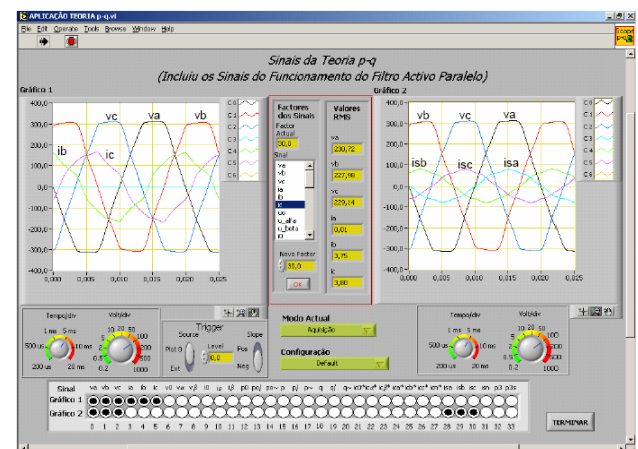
APLICAÇÃO TEORIA p-q.vi
File Edit Operate Tools Browse Window Help

Sinais da Teoria p-q
(Incluiu os Sinais do Funcionamento do Filtro Activo Paralelo)

Gráfico 1
400,0
300,0
200,0
100,0
0,0
-100,0
-200,0
-300,0
-400,0
0,000 0,005 0,010 0,015 0,020 0,025
vc va vb
ib ic
C 0
C 1
C 2
C 3
C 4
C 5
C 6

Factores dos Sinais
Factor Actual
30,0
Sinal
va
vb
vc
ia
ib
ic
i_alfa
i_beta
p
Novo Factor
35,0
OK

Valores RMS
va
230,72
vb
227,98
vc
229,14
ia
0,01
ib
3,75
ic
3,80

Gráfico 2
400,0
300,0
200,0
100,0
0,0
-100,0
-200,0
-300,0
-400,0
0,000 0,005 0,010 0,015 0,020 0,025
vb vc va
isb isc isa
C 0
C 1
C 2
C 3
C 4
C 5
C 6

Tempo/div
1 ms 5 ms
500 us 10 ms
200 us 20 ms
Volt/div
10 20 50
5 100
2 200
1 500
0.5 1000
0.2 2000

Trigger
Source
Plot 0
Ext
Level
0,0
Slope
Pos
Neg

Modo Actual
Aquisição
Configuração
Default

Tempo/div
1 ms 5 ms
500 us 10 ms
200 us 20 ms
Volt/div
10 20 50
5 100
2 200
1 500
0.5 1000
0.2 2000

Sinal va vb vc ia ib ic v0 vα vβ i0 iα iβ p0 pα pβ p~ q~ p q iα* iβ* ic* isa isb isc isn p3 p3s
Gráfico 1
Gráfico 2
0 1 2 3 4 5 6 7 8 9 10 11 12 13 14 15 16 17 18 19 20 21 22 23 24 25 26 27 28 29 30 31 32 33

TERMINAR